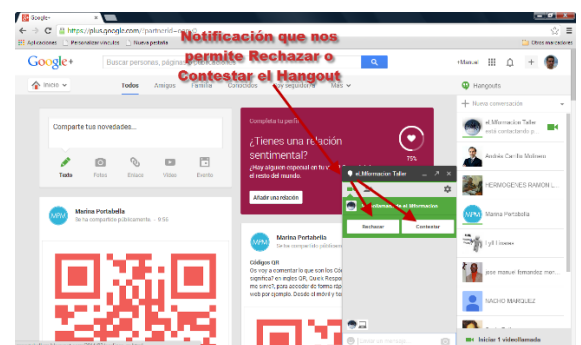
Notificación que nos permite Rechazar o Contestar el Hangout

Google+

https://plus.google.com/partnerid=

Aplicaciones Personalizar vínculos Nueva pestaña

Otros marcadores

Google+

Buscar personas, páginas

+Marcel

Inicio

Todos Amigos Familia Conocidos Muy seguidos Más

Hangouts

+ Nueva conversación

Comparte tus novedades...

Texto Fotos Enlace Vídeo Evento

Completa tu perfil

¿Tienes una relación sentimental?

¡Hoy alguien especial en tu vida! el resto del mundo.

75%

Añadir una relación

el Informacion Taller

Rechazar Contestar

Marina Portabella

Se ha compartido públicamente · 9:56

Marina Portabella

Se ha compartido públicamente

Códigos QR

el Informacion Taller

está contactando p...

Andrés Camilo Molinero

HERMOGENES RAMON L...

Marina Portabella

jose manuel fernandez mer...

NACHO MARQUEZ

Iniciar 1 videollamada